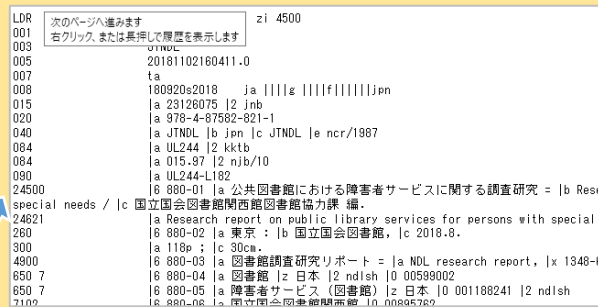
LDR 次のページへ進みます zi 4500
001 右クリック、または長押しで履歴を表示します
003 JTNDL
005 20181102160411.0
007 ta
008 180920s2018 ja ||||g ||||f||||||jpn
015 |a 23126075 |2 jnb
020 |a 978-4-87582-821-1
040 |a JTNDL |b jpn |c JTNDL |e ncr/1987
084 |a UL244 |2 kktb
084 |a 015.97 |2 njb/10
090 |a UL244-L182
24500 |6 880-01 |a 公共図書館における障害者サービスに関する調査研究 = |b Rese
special needs / |c 国立国会図書館関西館図書館協力課 編.
24621 |a Research report on public library services for persons with special
260 |6 880-02 |a 東京 : |b 国立国会図書館, |c 2018.8.
300 |a 118p ; |c 30cm.
4900 |6 880-03 |a 図書館調査研究リポート = |a NDL research report, |x 1348-
650 7 |6 880-04 |a 図書館 |z 日本 |2 ndlsh |0 00599002
650 7 |6 880-05 |a 障害者サービス (図書館) |z 日本 |0 001188241 |2 ndlsh
7102 |6 880-06 |a 国立国会図書館関西館 |0 00895762